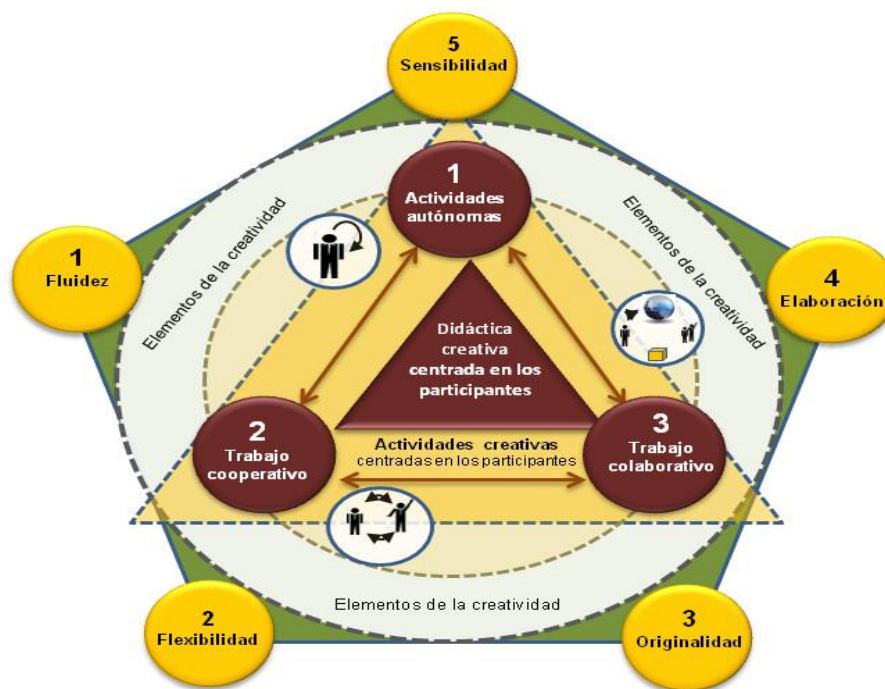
5
Sensibilidad

1
Fluidez

4
Elaboración

2
Flexibilidad

3
Originalidad

Elementos de la creatividad

Elementos de la creatividad

Elementos de la creatividad

1
Actividades autónomas

Didáctica creativa centrada en los participantes

2
Trabajo cooperativo

3
Trabajo colaborativo

Actividades creativas
centradas en los participantes